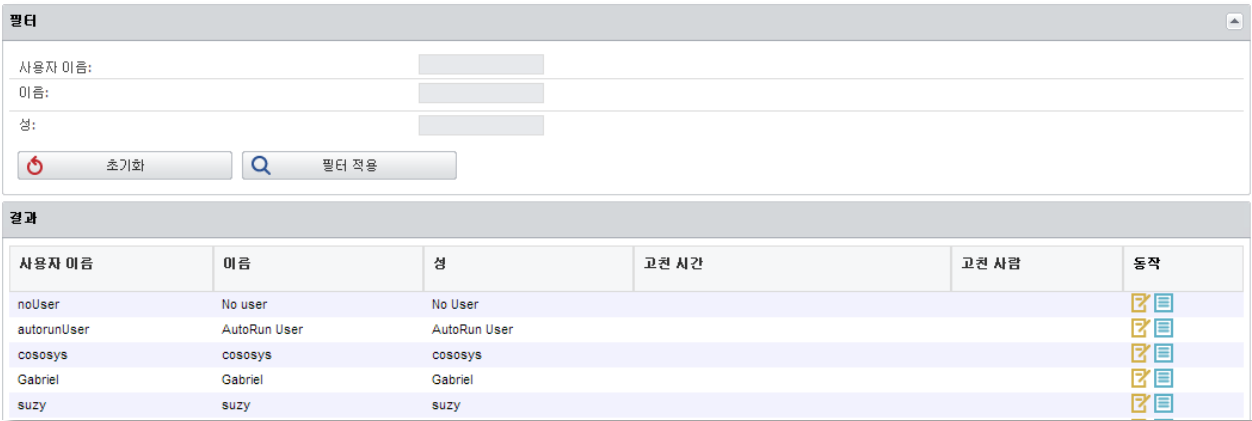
필터

사용자 이름:

이름:

성:

초기화

필터 적용

결과

| 사용자 이름 | 이름 | 성 | 고친 시간 | 고친 사람 | 동작 |
|---|---|---|---|---|---|
| noUser | No user | No User | | | |
| autorunUser | AutoRun User | AutoRun User | | | |
| cososys | cososys | cososys | | | |
| Gabriel | Gabriel | Gabriel | | | |
| suzy | suzy | suzy | | | |